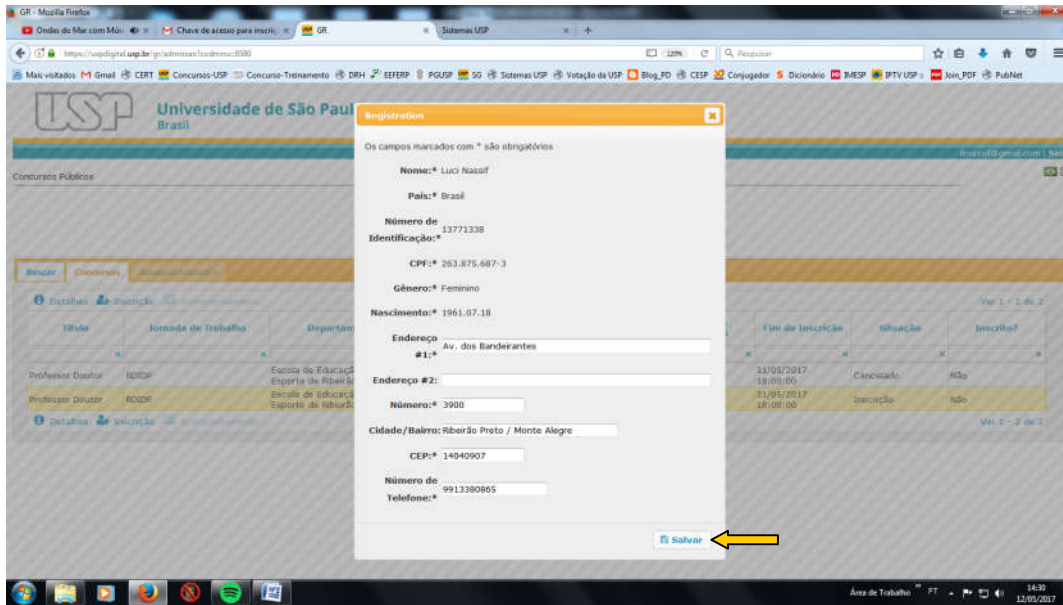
GR - Mozilla Firefox

Ondas do Mar com Mú × | Chave de acesso para inscriç × | GR × | Sistemas USP × | +

https://uspdigital.usp.br/gr/admissao?codmnu=8580

120% | Pesquisar

Mais visitados | Gmail | CERT | Concursos-USP | Concurso-Treinamento | DRH | EEFERP | PGUSP | SG | Sistemas USP | Votação da USP | Blog_FD | CESP | Conjugador | Dicionário | IMESP | IPTV USP | Join_PDF | PubNet

USP Universidade de São Paul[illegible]
Brasil

Concursos Públicos

Buscar | Concursos | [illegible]

Detalhes | Inscrição | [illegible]

Ver 1 - 1 de 2

| Título | Jornada de Trabalho | Departam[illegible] | Fim da Inscrição | Situação | Inscrito? |
|---|---|---|---|---|---|
| Professor Doutor | RDIDP | Escola de Educaç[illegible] Esporte de Ribeirã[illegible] | 31/05/2017 18:00:00 | Cancelado | Não |
| Professor Doutor | RDIDP | Escola de Educaç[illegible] Esporte de Ribeirã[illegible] | 31/05/2017 18:00:00 | Inscrição | Não |

Detalhes | Inscrição

Ver 1 - 2 de 2

Registration

Os campos marcados com * são obrigatórios

Nome:* Luci Nassif

País:* Brasil

Número de Identificação:* 13771338

CPF:* 263.875.687-3

Gênero:* Feminino

Nascimento:* 1961.07.18

Endereço #1:* Av. dos Bandeirantes

Endereço #2:

Número:* 3900

Cidade/Bairro: Ribeirão Preto / Monte Alegre

CEP:* 14040907

Número de Telefone:* 9913380865

Salvar

Área de Trabalho PT 14:30 12/05/2017